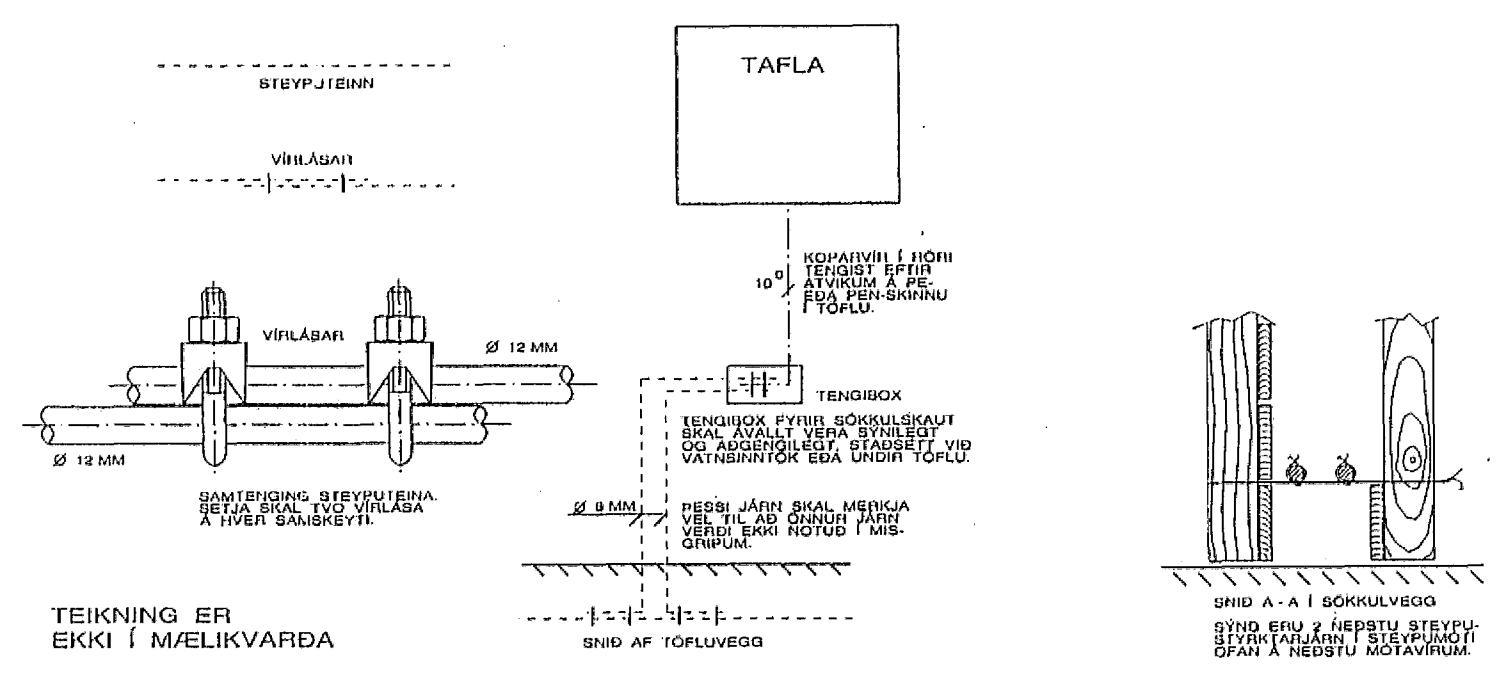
STEYPUTEINN

VÍRLÁSAR

VÍRLÁSAR

Ø 12 MM

Ø 12 MM

SAMTENGING STEYPUTEINA. SETJA SKAL TVO VÍRLÁSA Á HVER SAMSKEYTI.

TEIKNING ER EKKI Í MÆLIKVARÐA

TAFLA

$10^{\square}$

KOPARVÍR Í RÖRI TENGIST EFTIR ATVIKUM Á PE- EÐA PEN-SKINNU Í TÖFLU.

TENGIBOX

TENGIBOX FYRIR SÖKKULSKAUT SKAL ÁVALLT VERA SÝNILEGT OG AÐGENGILEGT, STAÐSETT VIÐ VATNSINNTÖK EÐA UNDIR TÖFLU.

Ø 8 MM

ÞESSI JÁRN SKAL MERKJA VEL TIL AÐ ÖNNUR JÁRN VERÐI EKKI NOTUÐ Í MISGRIPUM.

SNIÐ AF TÖFLUVEGG

SNIÐ A - A Í SÖKKULVEGG

SÝND ERU 2 NEÐSTU STEYPUSTYRKTARJÁRN Í STEYPUMÓTI OFAN Á NEÐSTU MÓTAVÍRUM.